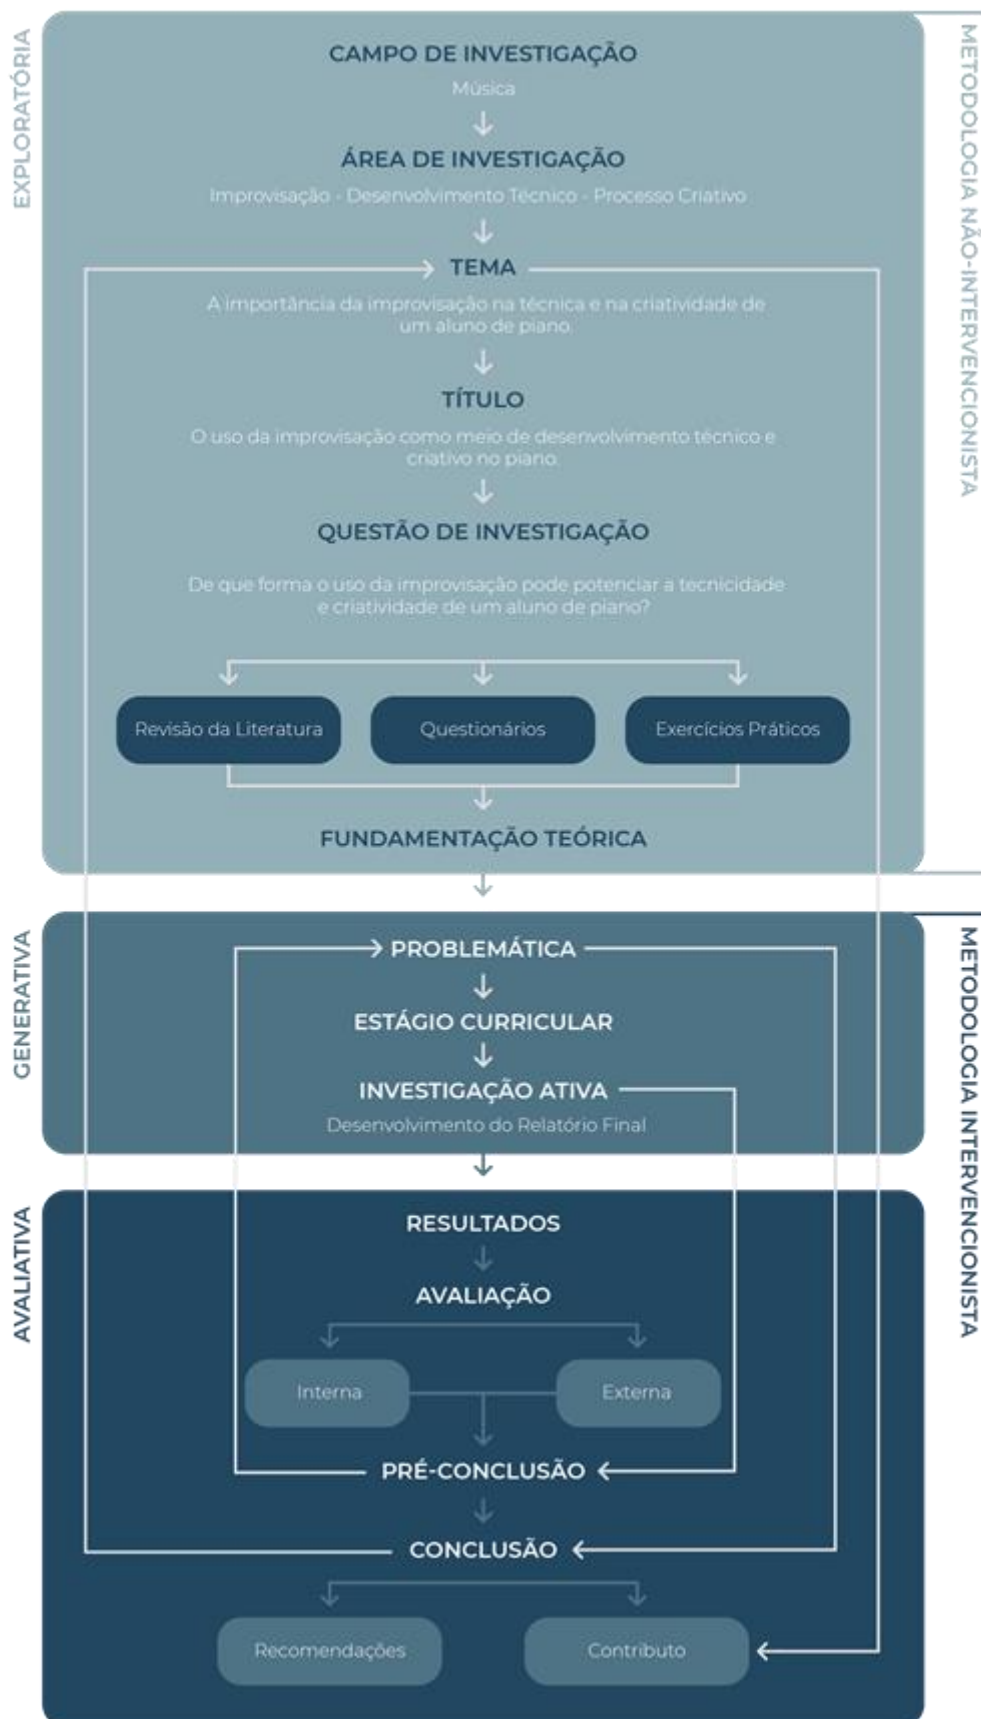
EXPLORATÓRIA

CAMPO DE INVESTIGAÇÃO
Música

ÁREA DE INVESTIGAÇÃO
Improvisação - Desenvolvimento Técnico - Processo Criativo

TEMA
A importância da improvisação na técnica e na criatividade de um aluno de piano.

TÍTULO
O uso da improvisação como meio de desenvolvimento técnico e criativo no piano.

QUESTÃO DE INVESTIGAÇÃO
De que forma o uso da improvisação pode potenciar a tecnicidade e criatividade de um aluno de piano?

Revisão da Literatura
Questionários
Exercícios Práticos

FUNDAMENTAÇÃO TEÓRICA

METODOLOGIA NÃO-INTERVENCIONISTA

GENERATIVA

PROBLEMÁTICA
ESTÁGIO CURRICULAR
INVESTIGAÇÃO ATIVA
Desenvolvimento do Relatório Final

AVALIATIVA

RESULTADOS
AVALIAÇÃO
Interna
Externa
PRÉ-CONCLUSÃO
CONCLUSÃO
Recomendações
Contributo

METODOLOGIA INTERVENCIONISTA